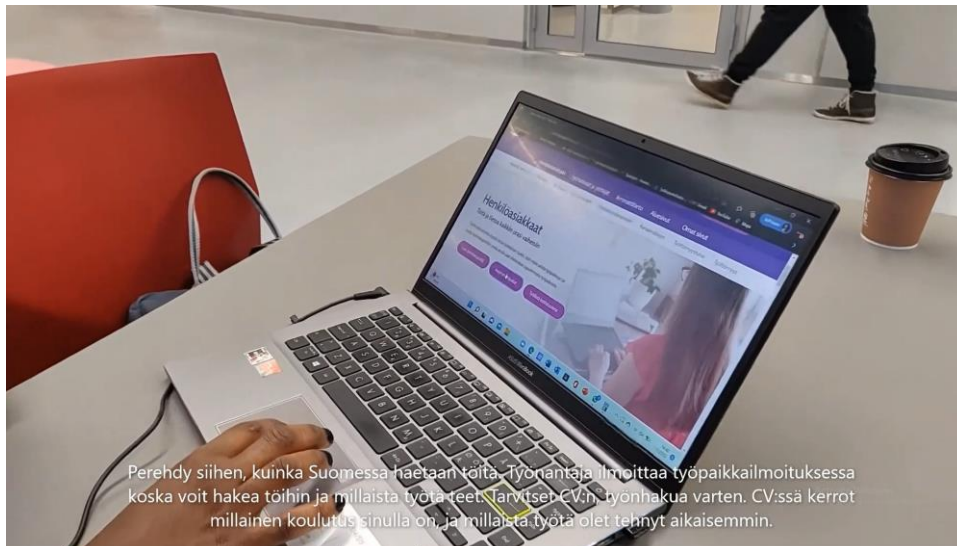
Henkilöasiakkaat

Omat sivut

Perehdy siihen, kuinka Suomessa haetaan töitä. Työnantaja ilmoittaa työpaikkailmoituksessa koska voit hakea töihin ja millaista työtä teet. Tarvitset CV:n, työnhakua varten. CV:ssä kerrot millainen koulutus sinulla on, ja millaista työtä olet tehnyt aikaisemmin.